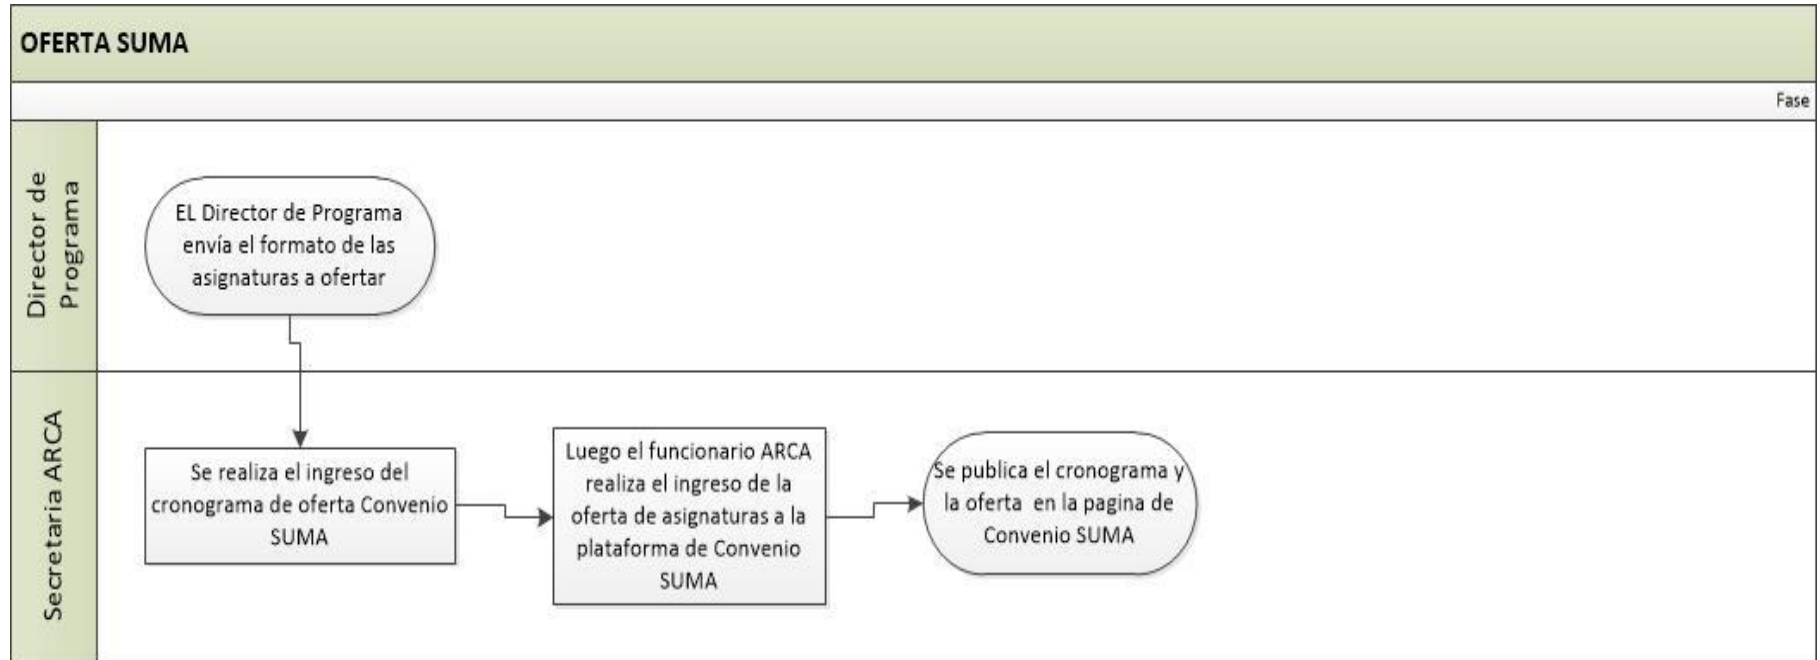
OFERTA SUMA

Fase

Director de Programa

EL Director de Programa envía el formato de las asignaturas a ofertar

Secretaria ARCA

Se realiza el ingreso del cronograma de oferta Convenio SUMA

Luego el funcionario ARCA realiza el ingreso de la oferta de asignaturas a la plataforma de Convenio SUMA

Se publica el cronograma y la oferta en la pagina de Convenio SUMA